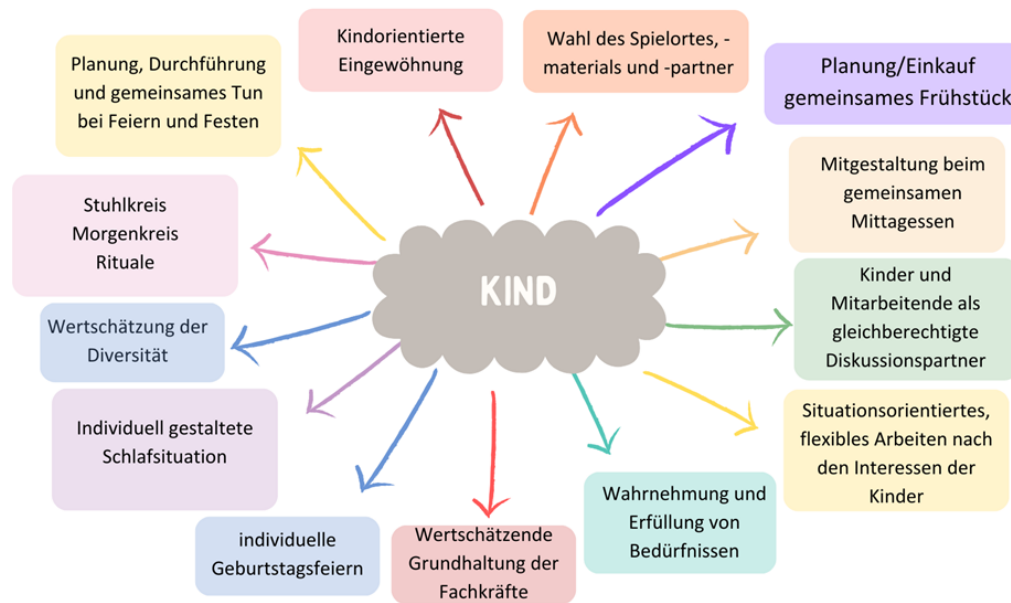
Kindorientierte Eingewöhnung

Wahl des Spielortes, -materials und -partner

Planung, Durchführung und gemeinsames Tun bei Feiern und Festen

Planung/Einkauf gemeinsames Frühstück

Mitgestaltung beim gemeinsamen Mittagessen

Stuhlkreis Morgenkreis Rituale

KIND

Kinder und Mitarbeitende als gleichberechtigte Diskussionspartner

Wertschätzung der Diversität

Situationsorientiertes, flexibles Arbeiten nach den Interessen der Kinder

Individuell gestaltete Schlafsituation

Wahrnehmung und Erfüllung von Bedürfnissen

individuelle Geburtstagsfeiern

Wertschätzende Grundhaltung der Fachkräfte